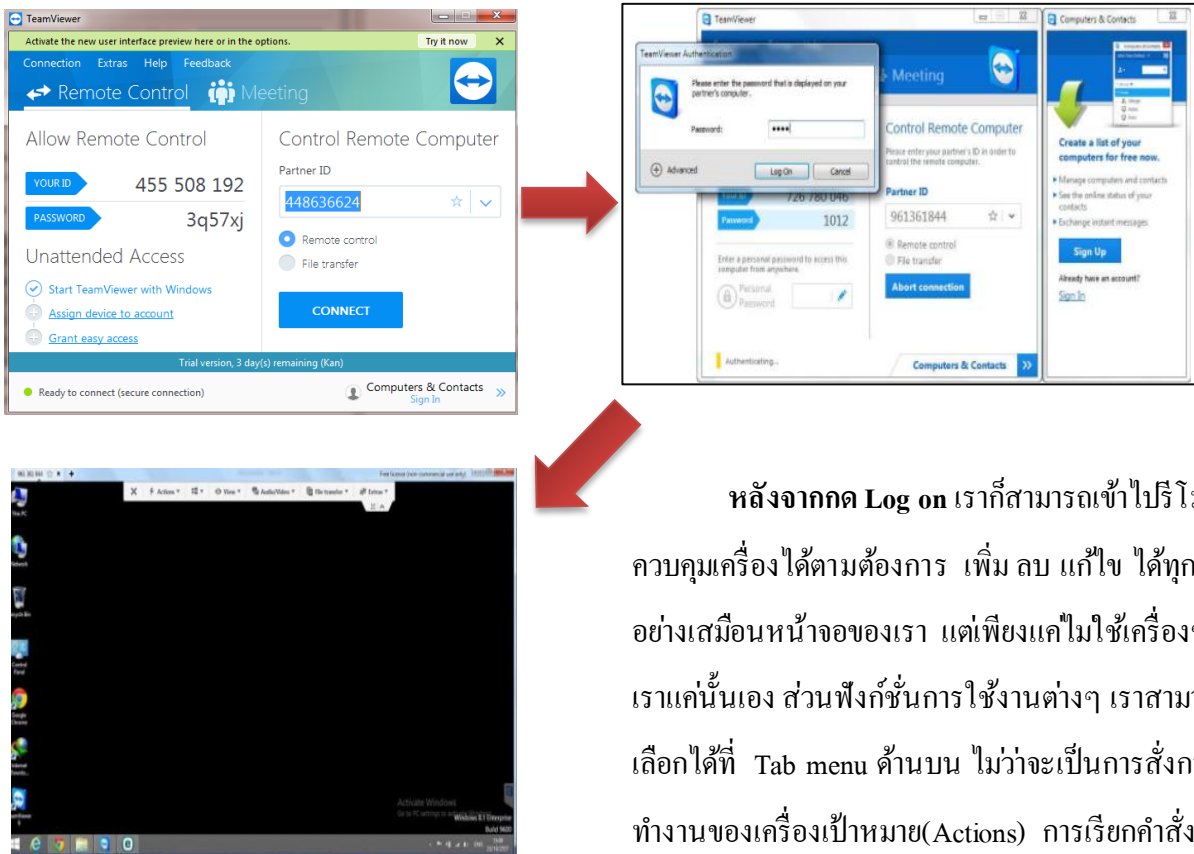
TeamViewer

Activate the new user interface preview here or in the options. Try it now ✕

Connection Extras Help Feedback

Remote Control Meeting

Allow Remote Control

YOUR ID 455 508 192

PASSWORD 3q57xj

Unattended Access

Start TeamViewer with Windows

Assign device to account

Grant easy access

Control Remote Computer

Partner ID

448636624

Remote control

File transfer

CONNECT

Trial version, 3 day(s) remaining (Kan)

Ready to connect (secure connection)

Computers & Contacts
Sign In

TeamViewer

TeamViewer Authentication

Please enter the password that is displayed on your partner's computer.

Password: ••••

Advanced

Log On

Cancel

Meeting

Control Remote Computer

Please enter your partner's ID in order to control the remote computer.

Partner ID

961361844

Remote control

File transfer

Abort connection

726 780 046

Password 1012

Enter a personal password to access this computer from anywhere.

Personal Password

Authenticating...

Computers & Contacts

Computers & Contacts

Create a list of your computers for free now.

Manage computers and contacts

See the online status of your contacts

Exchange instant messages

Sign Up

Already have an account?

Sign In

Actions View Audio/Video File transfer Extras

Activate Windows

หลังจากกด Log on เราก็สามารถเข้าไปรีโ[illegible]
ควบคุมเครื่องได้ตามต้องการ เพิ่ม ลบ แก้ไข ได้ทุก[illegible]
อย่างเสมือนหน้าจอของเรา แต่เพียงแค่ไม่ใช้เครื่อง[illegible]
เราแค่นั้นเอง ส่วนฟังก์ชั่นการใช้งานต่างๆ เราสาม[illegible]
เลือกได้ที่ Tab menu ด้านบน ไม่ว่าจะเป็นการสั่ง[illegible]
ทำงานของเครื่องเป้าหมาย(Actions) การเรียกคำสั่ง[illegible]